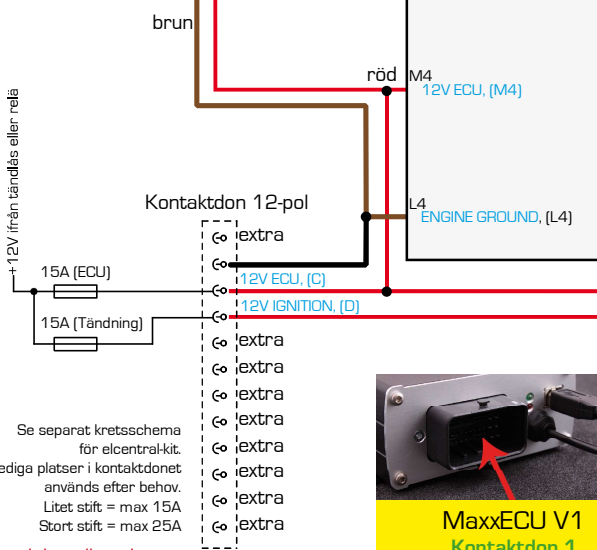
brun

röd

M4

12V ECU, (M4)

+12V ifrån tändlås eller relä

Kontaktdon 12-pol

L4

ENGINE GROUND, (L4)

extra

15A (ECU)

12V ECU, (C)

15A (Tändning)

12V IGNITION, (D)

extra

extra

extra

extra

extra

extra

extra

extra

Se separat kretsschema för elcentral-kit. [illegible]ediga platser i kontaktdonet används efter behov. Litet stift = max 15A Stort stift = max 25A

MaxxECU V1

Kontaktdon 1